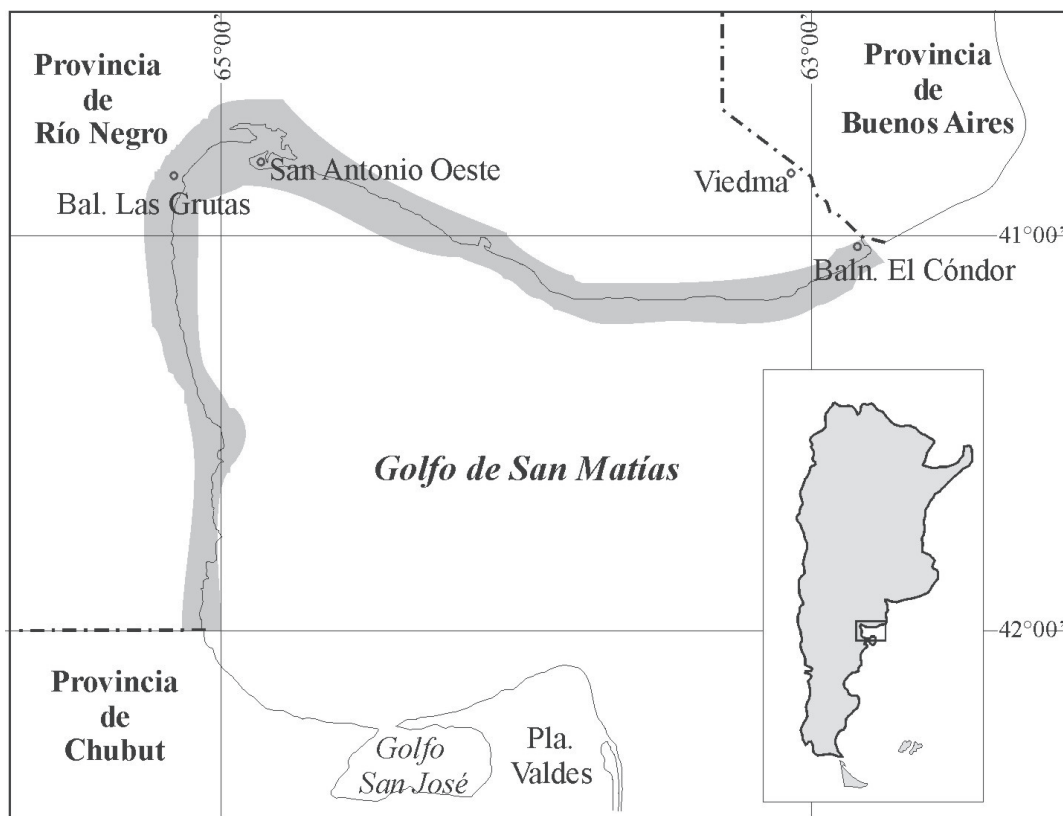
65°00'

63°00'

Provincia de Río Negro

Provincia de Buenos Aires

San Antonio Oeste

Viedma

Bal. Las Grutas

41°00'

Baln. El Cóndor

Golfo de San Matías

42°00'

Provincia de Chubut

Golfo San José

Pla. Valdes